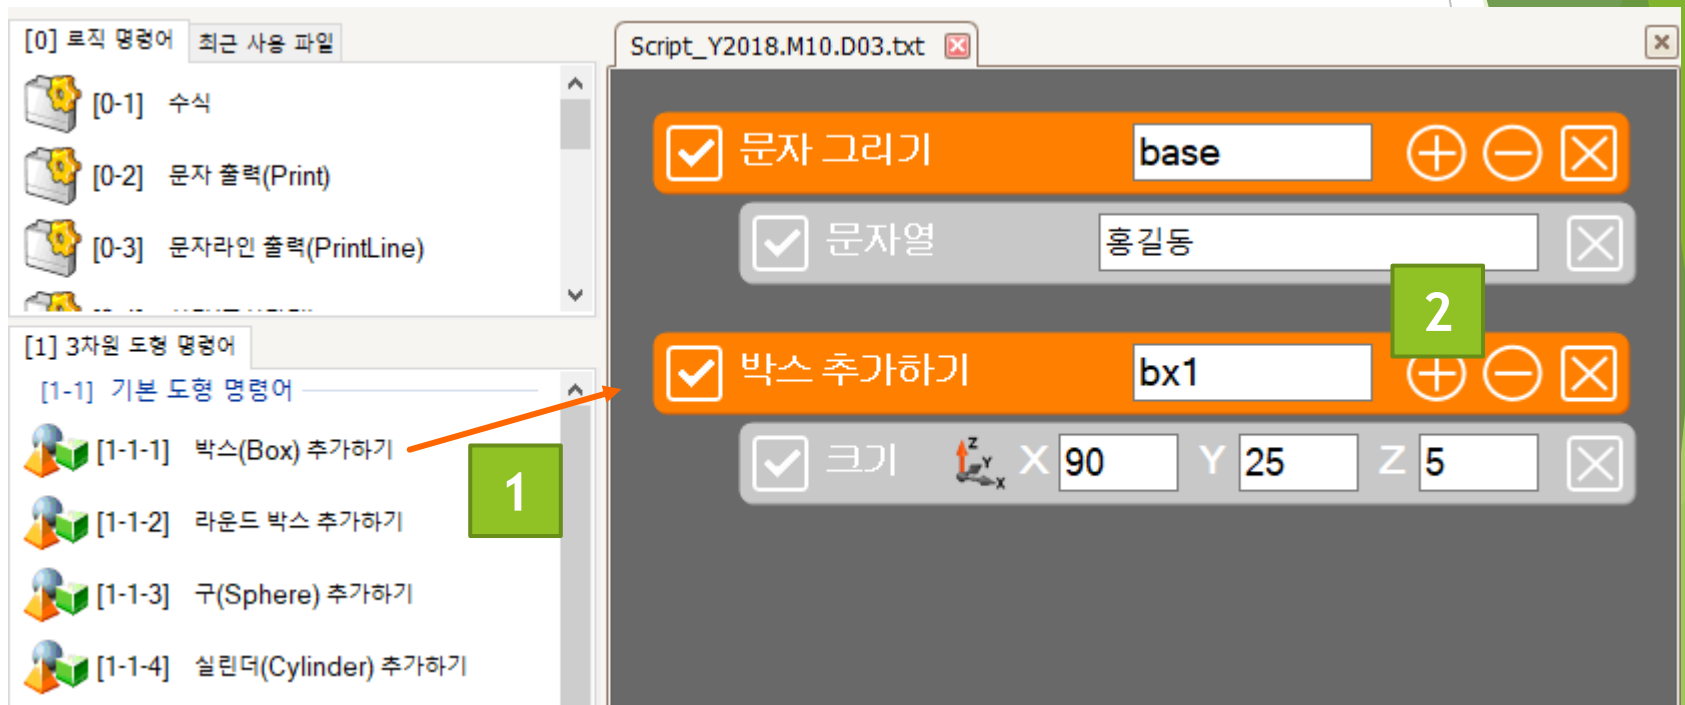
[0] 로직 명령어
최근 사용 파일

[0-1] 수식

[0-2] 문자 출력(Print)

[0-3] 문자라인 출력(PrintLine)

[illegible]

[1] 3차원 도형 명령어

[1-1] 기본 도형 명령어

[1-1-1] 박스(Box) 추가하기

[1-1-2] 라운드 박스 추가하기

[1-1-3] 구(Sphere) 추가하기

[1-1-4] 실린더(Cylinder) 추가하기

1

Script_Y2018.M10.D03.txt

문자 그리기 base

문자열 홍길동

2

박스 추가하기 bx1

크기 Z Y X X 90 Y 25 Z 5